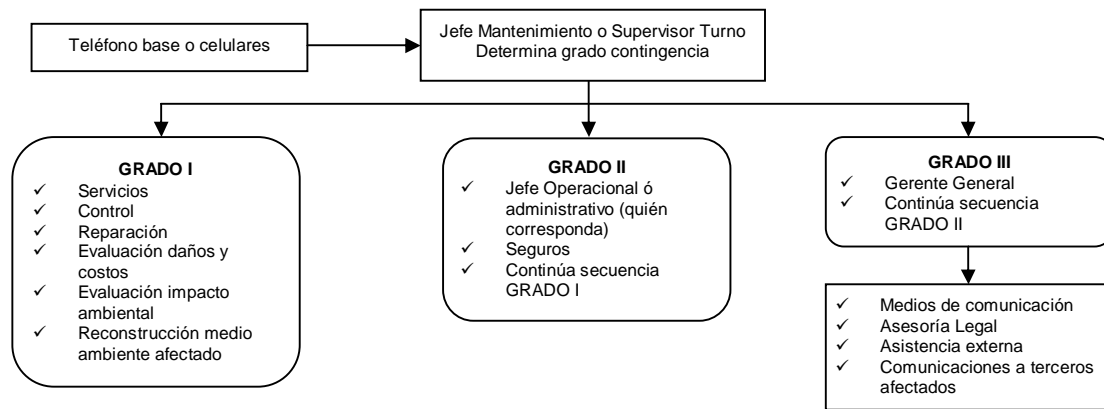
Teléfono base o celulares

Jefe Mantenimiento o Supervisor Turno
Determina grado contingencia

GRADO I
✓ Servicios
✓ Control
✓ Reparación
✓ Evaluación daños y costos
✓ Evaluación impacto ambiental
✓ Reconstrucción medio ambiente afectado

GRADO II
✓ Jefe Operacional ó administrativo (quién corresponda)
✓ Seguros
✓ Continúa secuencia GRADO I

GRADO III
✓ Gerente General
✓ Continúa secuencia GRADO II

✓ Medios de comunicación
✓ Asesoría Legal
✓ Asistencia externa
✓ Comunicaciones a terceros afectados